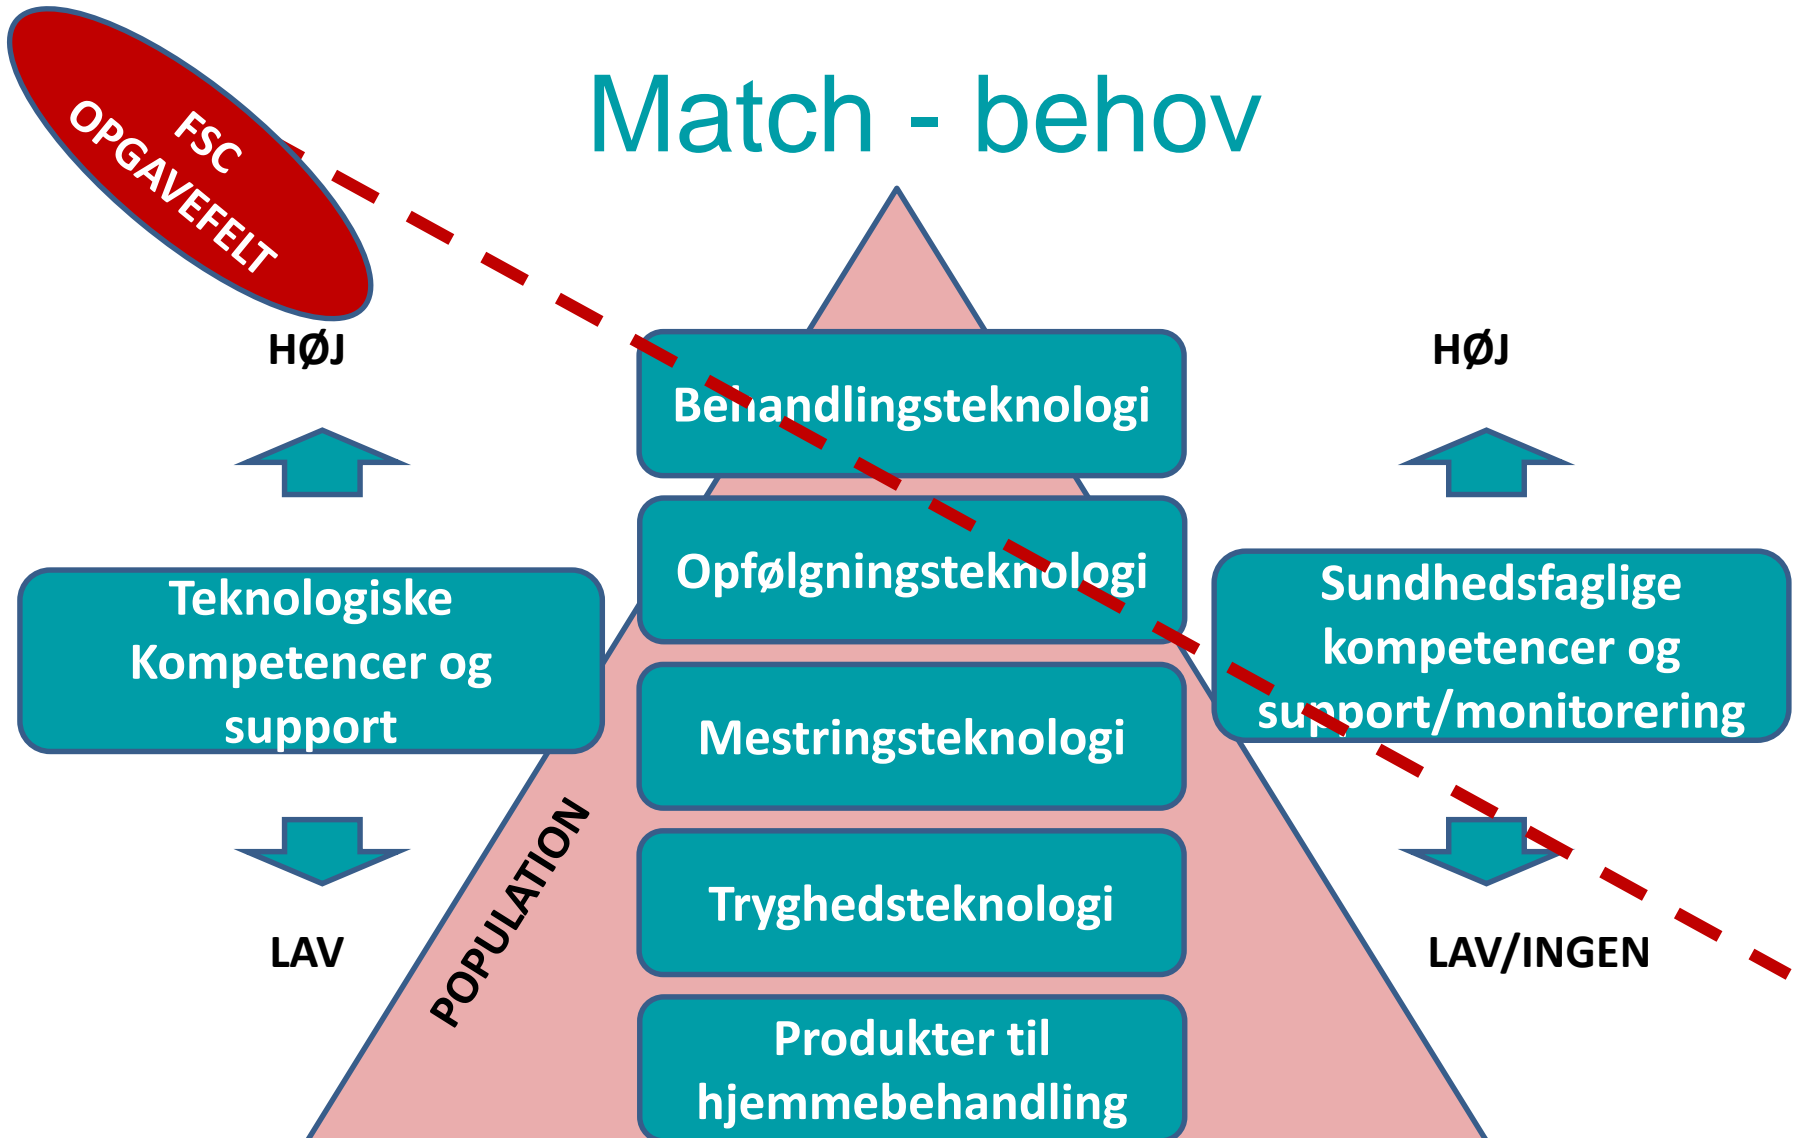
FSC OPGAVEFELT

Match - behov

HØJ

HØJ

Behandlingsteknologi

Opfølgningsteknologi

Mestringsteknologi

Tryghedsteknologi

Produkter til hjemmebehandling

Teknologiske Kompetencer og support

Sundhedsfaglige kompetencer og support/monitorering

POPULATION

LAV

LAV/INGEN